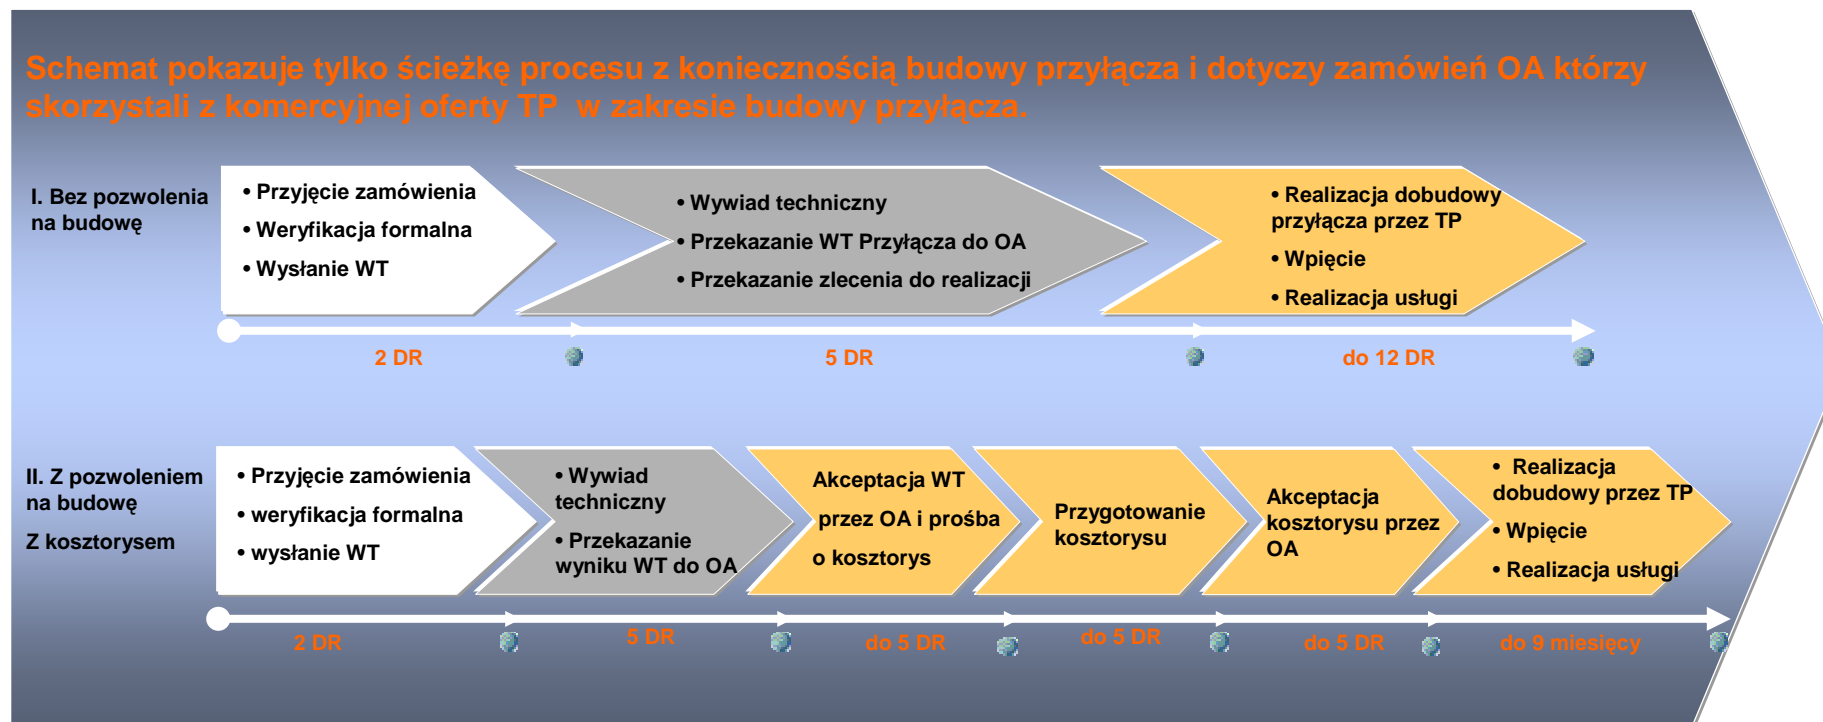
Schemat pokazuje tylko ścieżkę procesu z koniecznością budowy przyłącza i dotyczy zamówień OA którzy skorzystali z komercyjnej oferty TP w zakresie budowy przyłącza.

I. Bez pozwolenia na budowę

• Przyjęcie zamówienia
• Weryfikacja formalna
• Wysłanie WT

• Wywiad techniczny
• Przekazanie WT Przyłącza do OA
• Przekazanie zlecenia do realizacji

• Realizacja dobudowy przyłącza przez TP
• Wpięcie
• Realizacja usługi

2 DR

5 DR

do 12 DR

II. Z pozwoleniem na budowę

Z kosztorysem

• Przyjęcie zamówienia
• weryfikacja formalna
• wysłanie WT

• Wywiad techniczny
• Przekazanie wyniku WT do OA

Akceptacja WT przez OA i prośba o kosztorys

Przygotowanie kosztorysu

Akceptacja kosztorysu przez OA

• Realizacja dobudowy przez TP
• Wpięcie
• Realizacja usługi

2 DR

5 DR

do 5 DR

do 5 DR

do 5 DR

do 9 miesięcy